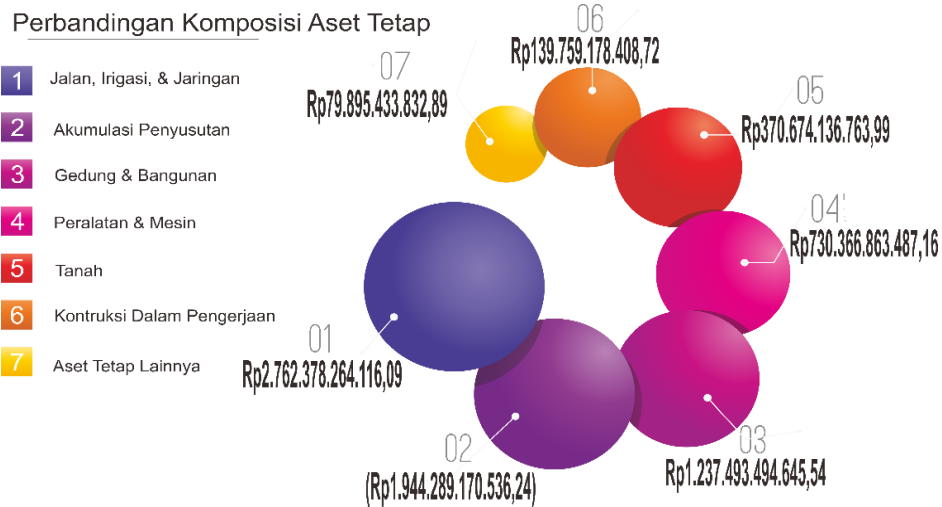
Perbandingan Komposisi Aset Tetap

1 Jalan, Irigasi, & Jaringan

2 Akumulasi Penyusutan

3 Gedung & Bangunan

4 Peralatan & Mesin

5 Tanah

6 Kontruksi Dalam Pengerjaan

7 Aset Tetap Lainnya

06
Rp139.759.178.408,72

07
Rp79.895.433.832,89

05
Rp370.674.136.763,99

04
Rp730.366.863.487,16

01
Rp2.762.378.264.116,09

02
(Rp1.944.289.170.536,24)

03
Rp1.237.493.494.645,54